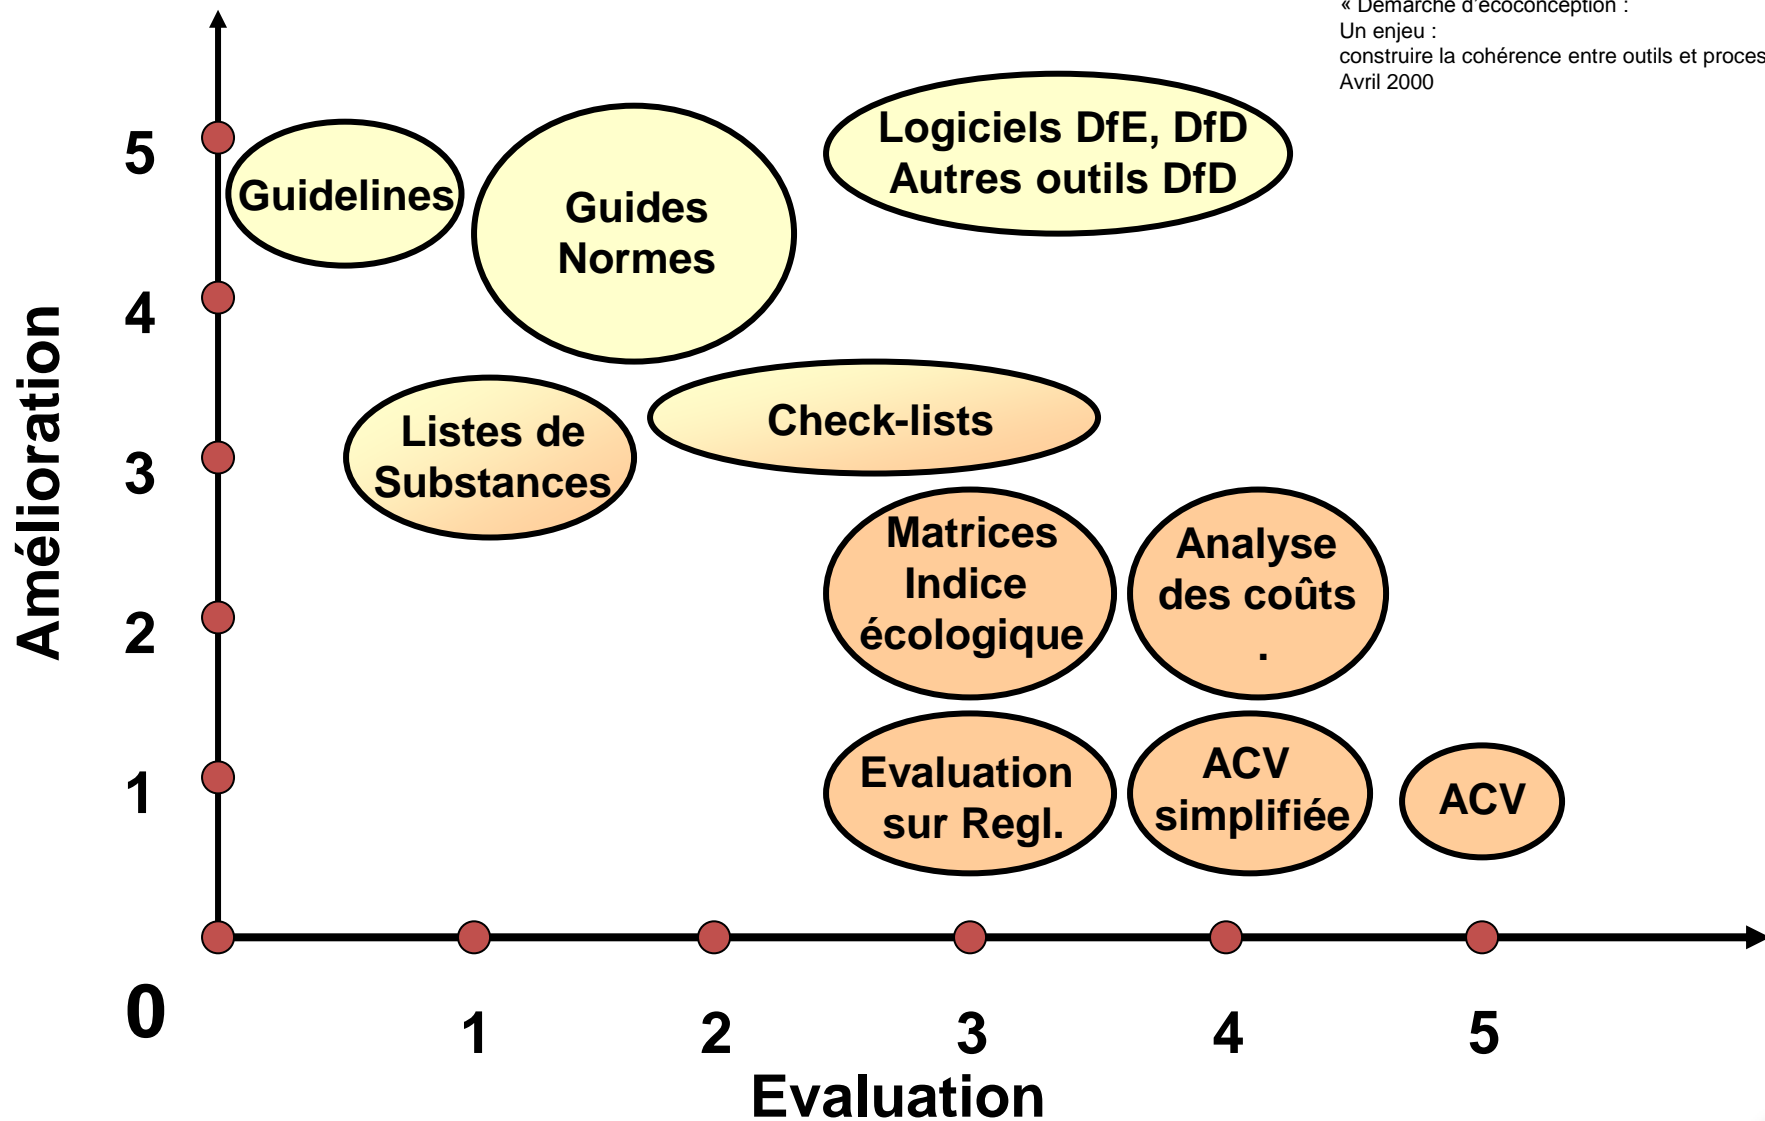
« Démarche d'écoconception :
Un enjeu :
construire la cohérence entre outils et proces
Avril 2000

Amélioration

5
4
3
2
1
0

Guidelines

Guides
Normes

Logiciels DfE, DfD
Autres outils DfD

Listes de
Substances

Check-lists

Matrices
Indice
écologique

Analyse
des coûts
.

Evaluation
sur Regl.

ACV
simplifiée

ACV

1
2
3
4
5

Evaluation